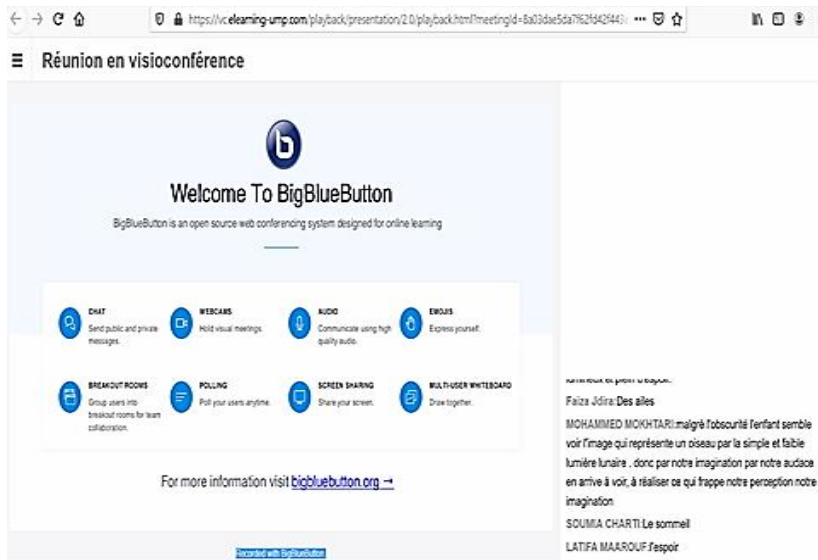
https://vc.elearning-ump.com/playback/presentation/2.0/playback.html?meetingId=8a03dae5da7f62fd42f443

Réunion en visioconférence

Welcome To BigBlueButton

BigBlueButton is an open source web conferencing system designed for online learning

CHAT
Send public and private messages.

WEBCAMS
Hold visual meetings.

AUDIO
Communicate using high quality audio.

EMOJIS
Express yourself.

BREAKOUT ROOMS
Group users into breakout rooms for team collaboration.

POLLING
Poll your users anytime.

SCREEN SHARING
Share your screen.

MULTI-USER WHITEBOARD
Draw together.

For more information visit bigbluebutton.org →

Recorded with BigBlueButton

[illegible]

Faiza Jdira: Des ailes

MOHAMMED MOKHTARI:malgré l'obscurité l'enfant semble voir l'image qui représente un oiseau par la simple et faible lumière lunaire , donc par notre imagination par notre audace en arrive à voir, à réaliser ce qui frappe notre perception notre imagination

SOUMIA CHARTI:Le sommeil

LATIFA MAAROUF:l'espoir